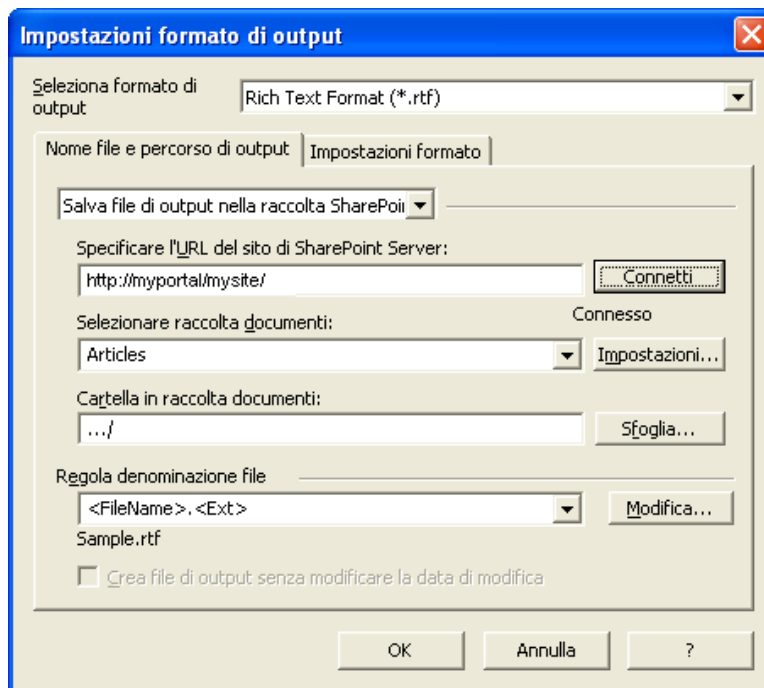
Impostazioni formato di output

Seleziona formato di output
Rich Text Format (*.rtf)

Nome file e percorso di output
Impostazioni formato

Salva file di output nella raccolta SharePoi

Specificare l'URL del sito di SharePoint Server:
http://myportal/mysite/
Connetti

Selezionare raccolta documenti:
Connesso
Articles
Impostazioni...

Cartella in raccolta documenti:
.../
Sfoglia...

Regola denominazione file
<FileName>.<Ext>
Modifica...
Sample.rtf

Crea file di output senza modificare la data di modifica

OK
Annulla
?